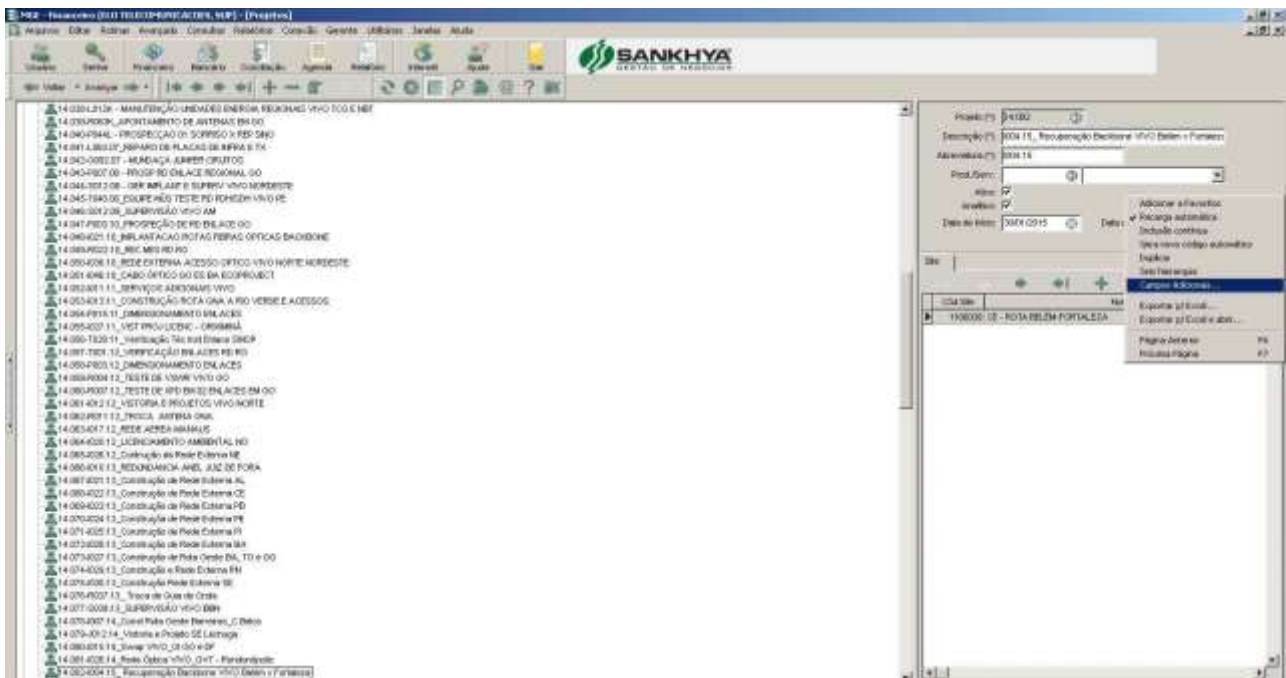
MGE - Financeiro (ELO TELECOMUNICACOES, MJP) - [Projetos]
Arquivo Editar Rotinas Avançado Consultas Relatórios Conexão Gerente Utilitários Janelas Ajuda

SANKHYA
GESTÃO DE NEGÓCIOS

14.038/LB12A - MANUTENÇÃO UNIDADES ENERGIA REGIONAIS VIVO TCO E NBT
14.039/0003K_APONTAMENTO DE ANTENAS BM GO
14.040-P044L - PROSPECÇÃO DI SORRISO X REP SINO
14.041-L003.07_REPARO DE PLACAS DE INFRA E TX
14.042-0002.07 - MUDANÇA JUMPER CRUTOS
14.043-P007.08 - PROSP RD ENLACE REGIONAL GO
14.044-3012.08 - GER IMPLANT E SUPERV VIVO NORDESTE
14.045-T040.08_EQUIPE MEG TESTE FO PDH/SDH VIVO PE
14.046-3012.08_SUPERVISÃO VIVO AM
14.047-P003.10_PROSPECÇÃO DE PD ENLACE GO
14.048-I021.10_IMPLANTACAO ROTAS FIBRAS OPTICAS BACKBONE
14.049-R022.10_REC MEG RD RO
14.050-I036.10_REDE EXTERNA ACESSO OPTICO VIVO NORTE NORDESTE
14.051-I048.10_CABO OPTICO GO ES BA ECOPROJECT
14.052-I011.11_SERVIÇOS ADICIONAIS VIVO
14.053-I013.11_CONSTRUÇÃO ROTA GNA A RIO VERDE E ACESSOS
14.054-P016.11_DIMENSIONAMENTO ENLACES
14.055-I027.11_VIST PROJ LICENC - CRIXIMINÁ
14.056-T028.11_Verificação Téc Inst Enlace SNOP
14.057-T001.12_VERIFICAÇÃO ENLACES RD RO
14.058-P003.12_DIMENSIONAMENTO ENLACES
14.059-R004.12_TESTE DE VSWR VIVO GO
14.060-R007.12_TESTE DE XPD EM 82 ENLACES EM GO
14.061-I012.12_VISTORIA E PROJETOS VIVO NORTE
14.062-R011.12_TROCA ANTENA GNA
14.063-I017.12_REDE AEREA MANAUS
14.064-I020.12_LICENCIAMENTO AMBIENTAL NO
14.065-I026.12_Contrução de Rede Externa NE
14.066-I016.13_REDUNDANCIA ANEL JUIZ DE FORA
14.067-I021.13_Construção de Rede Externa AL
14.068-I022.13_Construção de Rede Externa CE
14.069-I023.13_Construção de Rede Externa PB
14.070-I024.13_Construção de Rede Externa PE
14.071-I025.13_Construção de Rede Externa PI
14.072-I026.13_Construção de Rede Externa MA
14.073-I027.13_Construção de Rede Oeste BA, TO e GO
14.074-I028.13_Construção e Rede Externa RN
14.075-I030.13_Construção Rede Externa SE
14.076-R037.13_Troca de Guia de Onda
14.077-3008.13_SUPERVISÃO VIVO BBN
14.078-I007.14_Const Rota Oeste Barreiras_C Belos
14.079-3012.14_Vistoria e Projeto SE Lachaga
14.080-I015.14_Swap VIVO_DI GO e DF
14.081-I026.14_Rede Óptica VIVO_CHT - Rondonópolis
14.082-I004.15_Recuperação Backbone VIVO Belém x Fortaleza

Projeto (*) 14082
Descrição (*) I004.15_ Recuperação Backbone VIVO Belém x Fortaleza
Abreviatura (*) I004.15
Prod./Serv.
Ativo
Analítico
Data de Início 30/01/2015 Data

Site
Cód.Site
1108000.13 - ROTA BELÉM FORTALEZA

Adicionar a Favoritos
Recarga automática
Inclusão contínua
Gera novo código automático
Duplicar
Sete Hierarquias
Campos Adicionais...
Exportar p/ Excel...
Exportar p/ Excel e abrir...
Página Anterior F6
Próxima Página F7